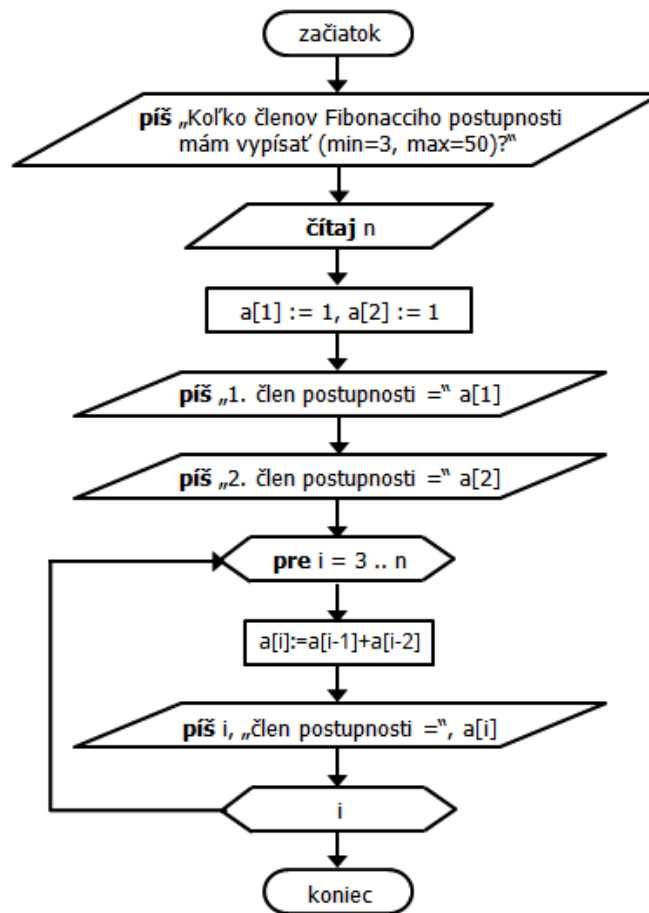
začiatok

píš „Koľko členov Fibonacciho postupnosti mám vypísať (min=3, max=50)?"

čítaj n

a[1] := 1, a[2] := 1

píš „1. člen postupnosti =" a[1]

píš „2. člen postupnosti =" a[2]

pre i = 3 .. n

a[i]:=a[i-1]+a[i-2]

píš i, „člen postupnosti =", a[i]

i

koniec